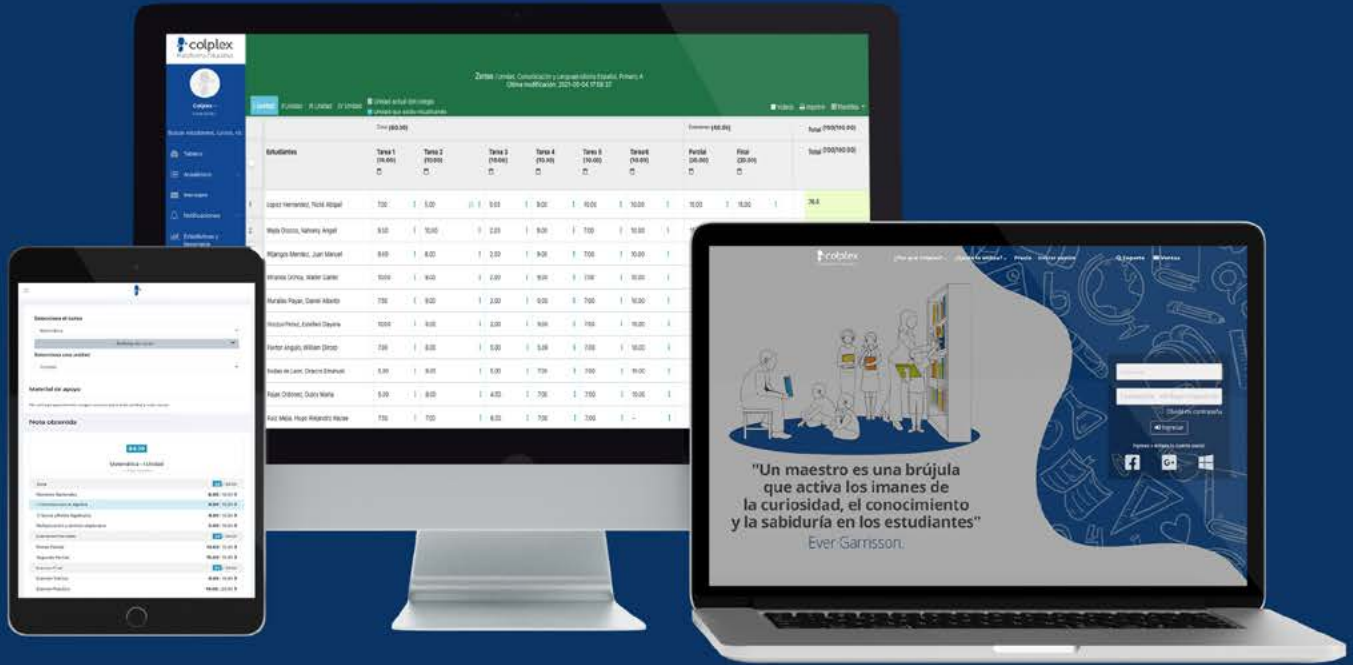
colplex

Colplex

Tablero

Académico

Mensajes

Notificaciones

Estadísticas y Desempeño

I Unidad II Unidad III Unidad IV Unidad

Zonas | Unidad, Comunicación y Lenguaje Idioma Español, Primero A
Última modificación: 2021-05-04 17:55:37

Videos Imprimir Plantillas

Zona (60.00)

Exámenes (40.00)

Total (100/100.00)

| | Estudiantes | Tarea 1 (10.00) | Tarea 2 (10.00) | Tarea 3 (10.00) | Tarea 4 (10.00) | Tarea 5 (10.00) | Tarea 6 (10.00) | Parcial (20.00) | Final (20.00) | Total (100/100.00) |
|---|---|---|---|---|---|---|---|---|---|---|
| 1 | López Hernández, Flora Abigail | 7.00 | 5.00 | 9.00 | 9.00 | 10.00 | 10.00 | 15.00 | 15.00 | 78.0 |
| 2 | Mejía Orozco, Nahomy Angeli | 8.50 | 10.00 | 2.00 | 9.00 | 7.00 | 10.00 | | | |
| | Mártires Méndez, Juan Manuel | 8.00 | 8.00 | 2.00 | 9.00 | 7.00 | 10.00 | | | |
| | Miranda Orona, Walter Daniel | 10.00 | 9.00 | 2.00 | 9.00 | 7.00 | 10.00 | | | |
| | Morales Payan, Daniel Alberto | 7.00 | 9.00 | 2.00 | 9.00 | 7.00 | 10.00 | | | |
| | Orozco Pérez, Estefani Dayana | 10.00 | 9.00 | 2.00 | 9.00 | 7.00 | 10.00 | | | |
| | Pastor Angulo, William Dircio | 7.00 | 8.00 | 5.00 | 5.00 | 7.00 | 10.00 | | | |
| | Pedas de León, Orlando Emanuel | 5.00 | 9.00 | 5.00 | 7.00 | 7.00 | 10.00 | | | |
| | Rojas Ordóñez, Dulce María | 5.00 | 8.00 | 4.00 | 7.00 | 7.50 | 10.00 | | | |
| | Ruiz Mejía, Hugo Alejandro Hazae | 7.00 | 7.00 | 8.00 | 7.00 | 7.00 | -- | | | |

Seleccione el curso

Matemática

Seleccione una unidad

I Unidad

Material de apoyo

Nota obtenida

Matemática - I Unidad

colplex

Soporte Ventas

Ingresar

"Un maestro es una brújula que activa los imanes de la curiosidad, el conocimiento y la sabiduría en los estudiantes"
Ever Garrisson.